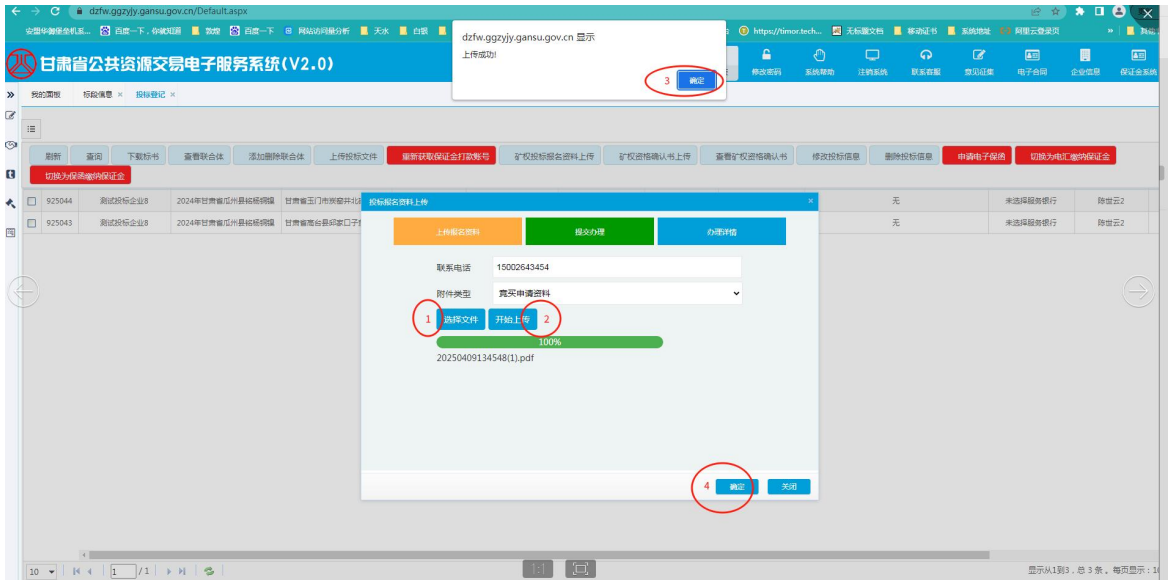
dzfw.ggzyjy.gansu.gov.cn/Default.aspx

安盟华御堡垒机系... 百度一下，你就知道 微擎 百度一下 网站访问量分析 天水 白银 https://timor.tech... 无标题文档 移动证书 系统地址 阿里云登录页 » 其他

dzfw.ggzyjy.gansu.gov.cn 显示
上传成功!
3 确定

甘肃省公共资源交易电子服务系统(V2.0)

修改密码 系统帮助 注销系统 联系客服 意见征集 电子合同 企业信息 保证金系统

我的面板 标段信息 × 投标登记 ×

刷新 查询 下载标书 查看联合体 添加删除联合体 上传投标文件 重新获取保证金打款账号 矿权投标报名资料上传 矿权资格确认书上传 查看矿权资格确认书 修改投标信息 删除投标信息 申请电子保函 切换为电汇缴纳保证金 切换为保函缴纳保证金

| | 925044 | 测试投标企业8 | 2024年甘肃省瓜州县铭铭铜镍 | 甘肃省玉门市俠窑井北 | 无 | 未选择服务银行 | 陈世云2 |
|---|---|---|---|---|---|---|---|
| | 925043 | 测试投标企业8 | 2024年甘肃省瓜州县铭铭铜镍 | 甘肃省高台县卯家口子 | 无 | 未选择服务银行 | 陈世云2 |

投标报名资料上传 ×

上传报名资料 提交办理 办理详情

联系电话 15002643454
附件类型 竞买申请资料
1 选择文件 开始上传 2
100%
20250409134548(1).pdf

4 确定 关闭

10 | 1 /1

显示从1到3，总 3 条 。每页显示：1